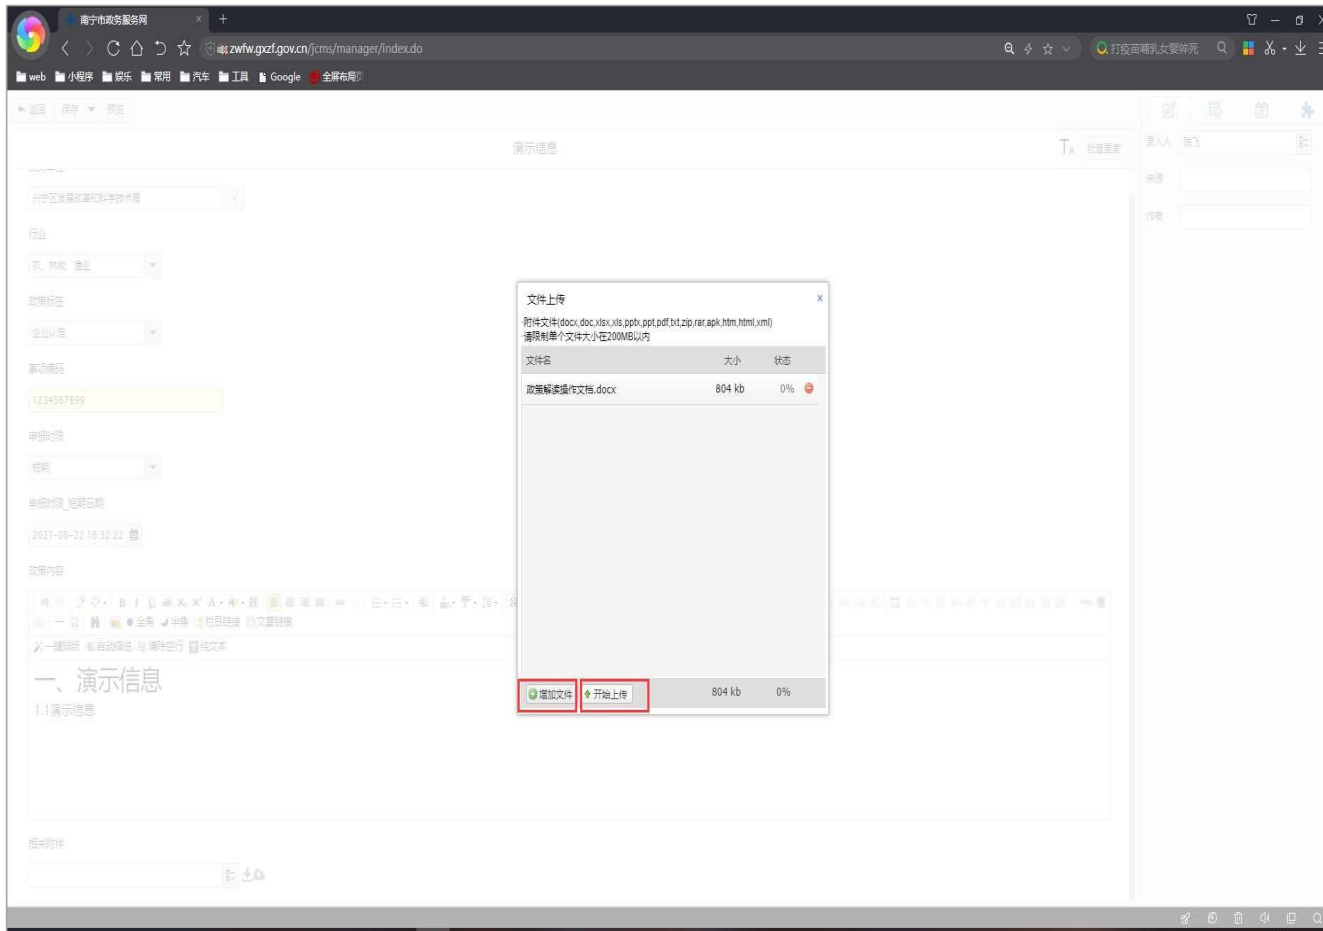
南宁市政务服务网

zwfw.gxzf.gov.cn/jcms/manager/index.do

打疫苗哺乳女婴猝死

web 小程序 娱乐 常用 汽车 工具 Google 全屏布局

返回 保存 预览

演示信息

录入人 陈飞

来源

作者

兴宁区发展改革和科学技术局

行业

农、林牧、渔业

政策标签

企业认定

事项编码

1234567899

申报时限

短期

申报时限_短期日期

2021-06-22 16:32:22

政策内容

一、演示信息

1.1演示信息

相关附件

文件上传

附件文件(docx,doc,xlsx,xls,pptx,ppt,pdf,txt,zip,rar,apk,htm,html,xml)
请限制单个文件大小在200MB以内

| 文件名 | 大小 | 状态 |
|---|---|---|
| 政策解读操作文档.docx | 804 kb | 0% |

增加文件 开始上传 804 kb 0%